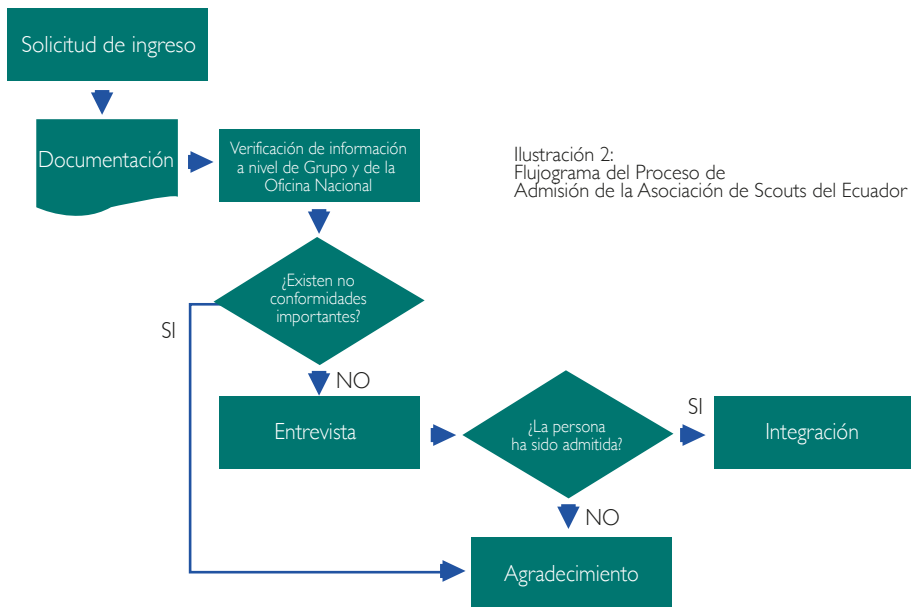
Solicitud de ingreso

Documentación

Verificación de información a nivel de Grupo y de la Oficina Nacional

Ilustración 2:
Flujograma del Proceso de Admisión de la Asociación de Scouts del Ecuador

¿Existen no conformidades importantes?

SI

NO

Entrevista

¿La persona ha sido admitida?

SI

Integración

NO

Agradecimiento